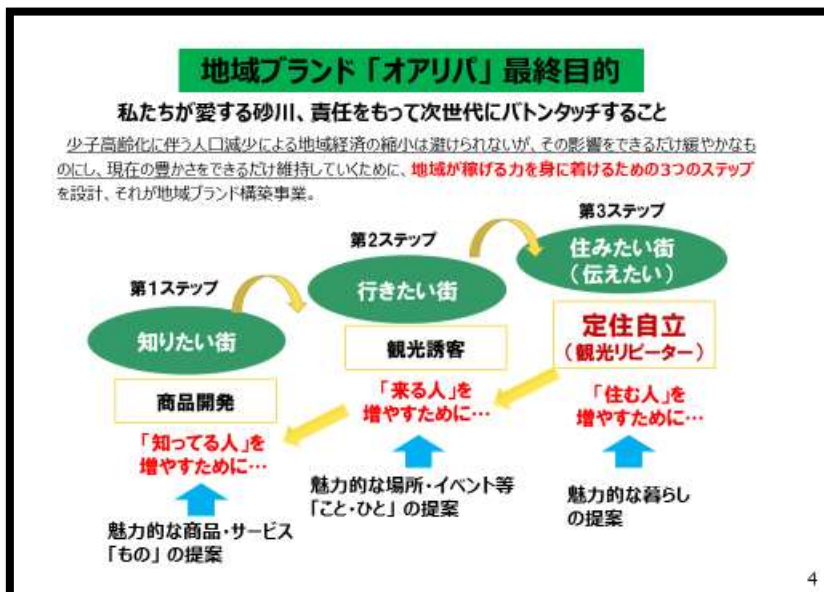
地域ブランド「オアリバ」最終目的

私たちが愛する砂川、責任をもって次世代にバトンタッチすること

少子高齢化に伴う人口減少による地域経済の縮小は避けられないが、その影響をできるだけ緩やかなものにし、現在の豊かさをできるだけ維持していくために、地域が稼げる力を身に着けるための3つのステップを設計、それが地域ブランド構築事業。

第3ステップ

住みたい街
（伝えたい）

第2ステップ

行きたい街

第1ステップ

知りたい街

定住自立
（観光リピーター）

観光誘客

商品開発

「来る人」を
増やすために…

「住む人」を
増やすために…

「知ってる人」を
増やすために…

魅力的な場所・イベント等
「こと・ひと」の提案

魅力的な暮らし
の提案

魅力的な商品・サービス
「もの」の提案

4